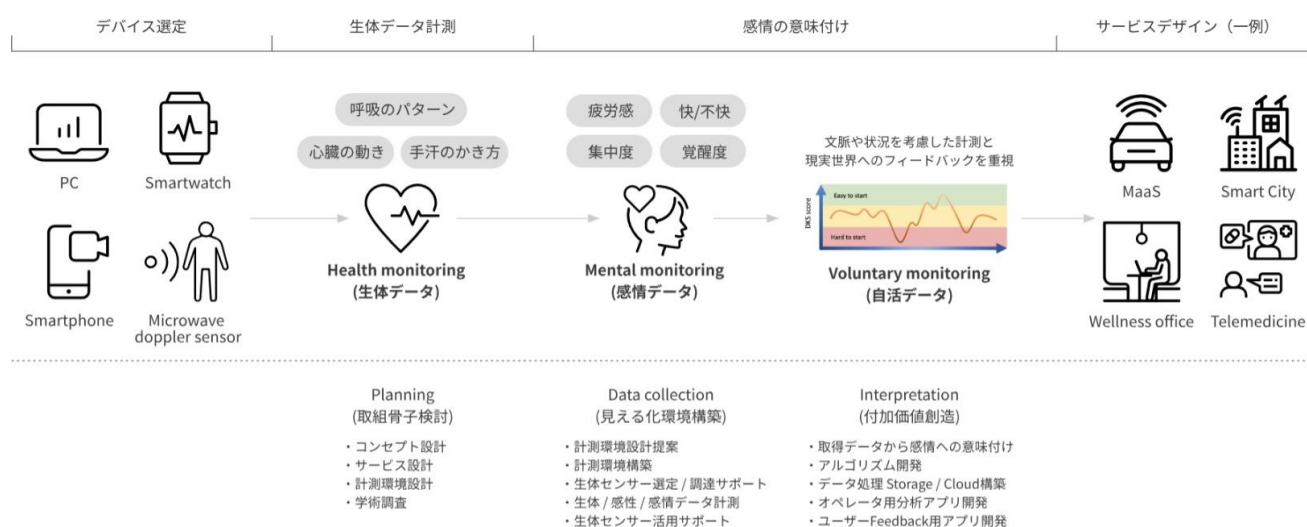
デバイス選定

生体データ計測

感情の意味付け

サービスデザイン（一例）

PC

Smartwatch

Smartphone

Microwave doppler sensor

呼吸のパターン

心臓の動き

手汗のかき方

Health monitoring
(生体データ)

疲労感

快/不快

集中度

覚醒度

Mental monitoring
(感情データ)

文脈や状況を考慮した計測と
現実世界へのフィードバックを重視

Easy to start

Hard to start

DKS score

Voluntary monitoring
(自活データ)

MaaS

Smart City

Wellness office

Telemedicine

Planning
(取組骨子検討)

・コンセプト設計
・サービス設計
・計測環境設計
・学術調査

Data collection
(見える化環境構築)

・計測環境設計提案
・計測環境構築
・生体センサー選定 / 調達サポート
・生体 / 感性 / 感情データ計測
・生体センサー活用サポート

Interpretation
(付加価値創造)

・取得データから感情への意味付け
・アルゴリズム開発
・データ処理 Storage / Cloud構築
・オペレータ用分析アプリ開発
・ユーザーFeedback用アプリ開発